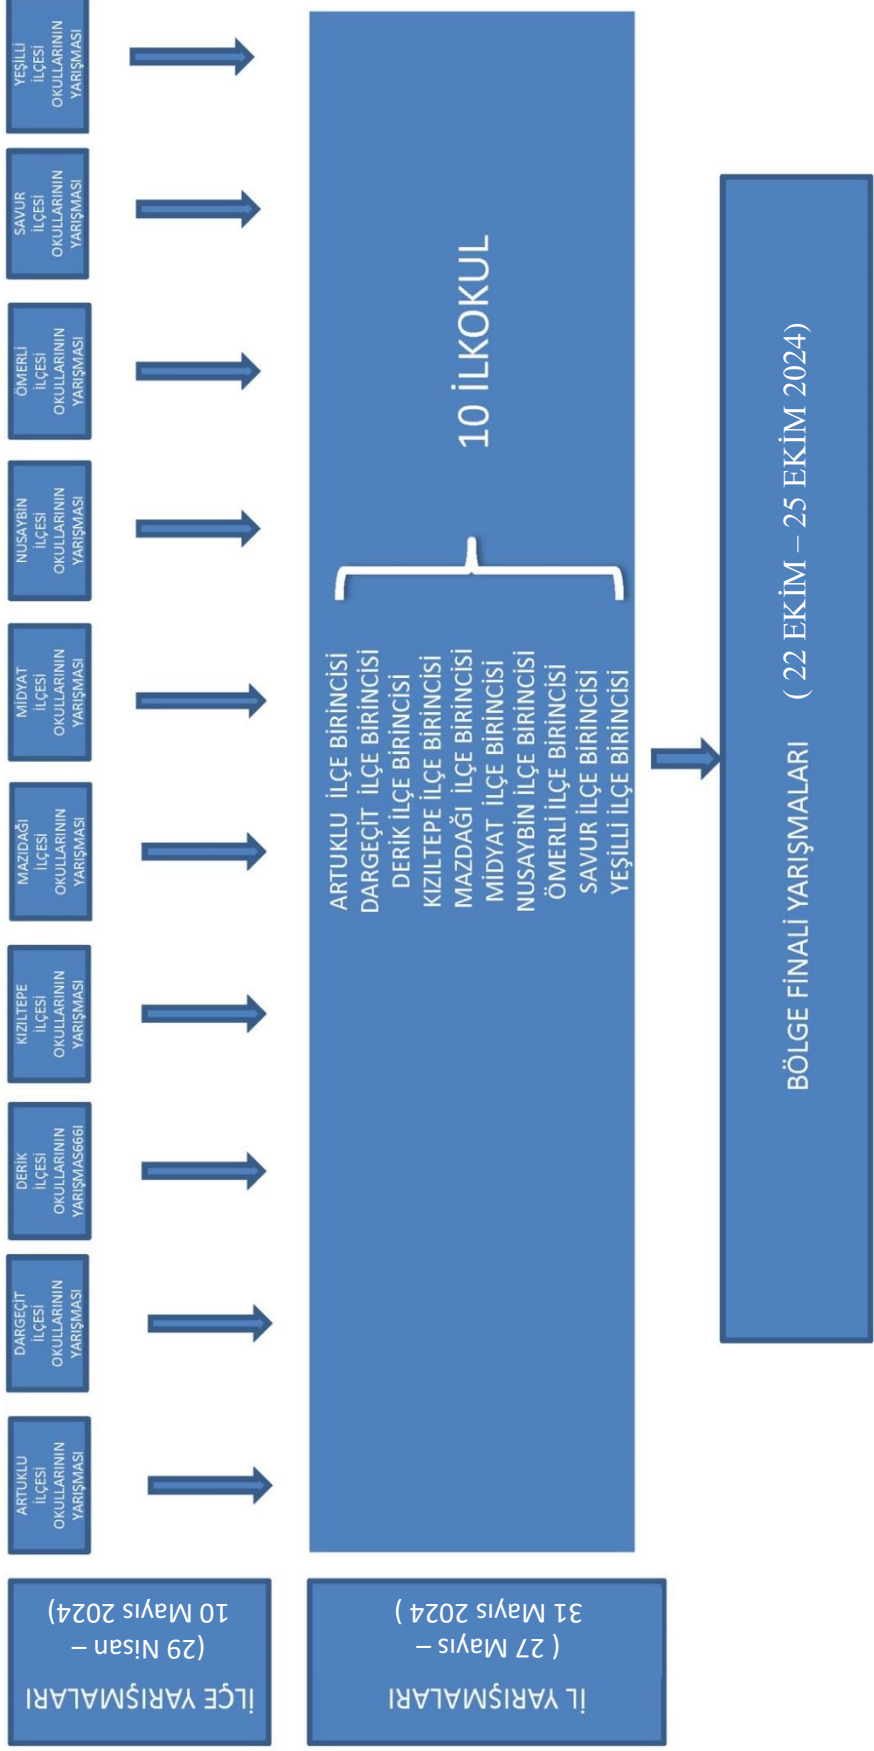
İLÇE YARIŞMALARI
(29 Nisan – 10 Mayıs 2024)

ARTUKLU İLÇESİ OKULLARININ YARIŞMASI

DARGEÇİT İLÇESİ OKULLARININ YARIŞMASI

DERİK İLÇESİ OKULLARININ YARIŞMAS666I

KIZILTEPE İLÇESİ OKULLARININ YARIŞMASI

MAZDAĞI İLÇESİ OKULLARININ YARIŞMASI

MİDYAT İLÇESİ OKULLARININ YARIŞMASI

NUSAYBIN İLÇESİ OKULLARININ YARIŞMASI

ÖMERLİ İLÇESİ OKULLARININ YARIŞMASI

SAVUR İLÇESİ OKULLARININ YARIŞMASI

YEŞİLLİ İLÇESİ OKULLARININ YARIŞMASI

İL YARIŞMALARI
( 27 Mayıs – 31 Mayıs 2024 )

10 İLKOKUL

ARTUKLU İLÇE BİRİNCİSİ
DARGEÇİT İLÇE BİRİNCİSİ
DERİK İLÇE BİRİNCİSİ
KIZILTEPE İLÇE BİRİNCİSİ
MAZDAĞI İLÇE BİRİNCİSİ
MİDYAT İLÇE BİRİNCİSİ
NUSAYBİN İLÇE BİRİNCİSİ
ÖMERLİ İLÇE BİRİNCİSİ
SAVUR İLÇE BİRİNCİSİ
YEŞİLLİ İLÇE BİRİNCİSİ

BÖLGE FİNALİ YARIŞMALARI ( 22 EKİM – 25 EKİM 2024)